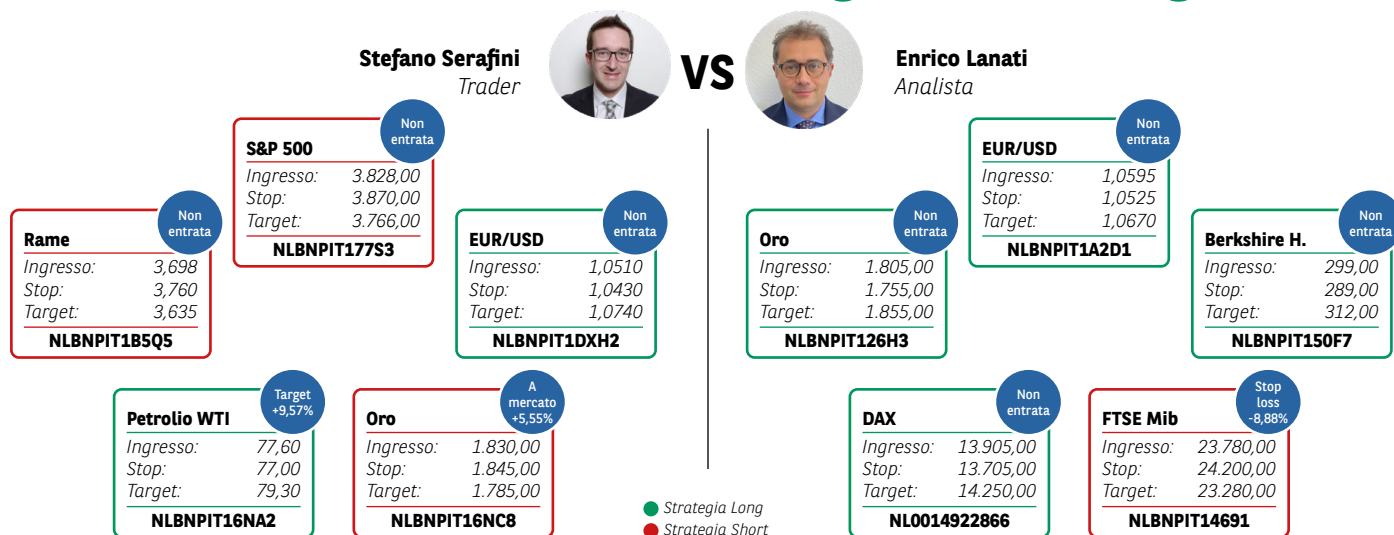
Stefano Serafini
Trader

VS

Enrico Lanati
Analista

S&P 500
Non entrata
Ingresso: 3.828,00
Stop: 3.870,00
Target: 3.766,00
NLBNPIT177S3

Rame
Non entrata
Ingresso: 3,698
Stop: 3,760
Target: 3,635
NLBNPIT1B5Q5

EUR/USD
Non entrata
Ingresso: 1,0510
Stop: 1,0430
Target: 1,0740
NLBNPIT1DXH2

Petrolio WTI
Target +9,57%
Ingresso: 77,60
Stop: 77,00
Target: 79,30
NLBNPIT16NA2

Oro
A mercato +5,55%
Ingresso: 1.830,00
Stop: 1.845,00
Target: 1.785,00
NLBNPIT16NC8

EUR/USD
Non entrata
Ingresso: 1,0595
Stop: 1,0525
Target: 1,0670
NLBNPIT1A2D1

Oro
Non entrata
Ingresso: 1.805,00
Stop: 1.755,00
Target: 1.855,00
NLBNPIT126H3

Berkshire H.
Non entrata
Ingresso: 299,00
Stop: 289,00
Target: 312,00
NLBNPIT150F7

DAX
Non entrata
Ingresso: 13.905,00
Stop: 13.705,00
Target: 14.250,00
NL0014922866

FTSE Mib
Stop loss -8,88%
Ingresso: 23.780,00
Stop: 24.200,00
Target: 23.280,00
NLBNPIT14691

Strategia Long
Strategia Short